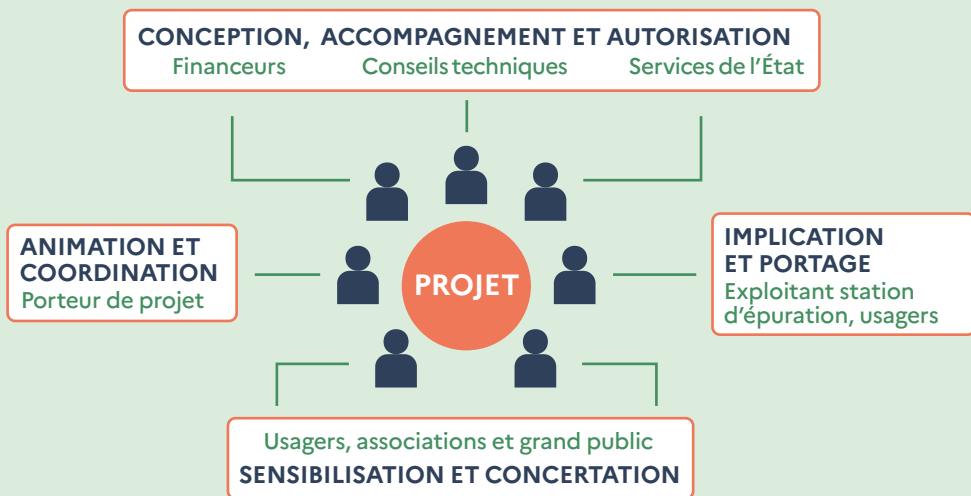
CONCEPTION, ACCOMPAGNEMENT ET AUTORISATION
Financeurs Conseils techniques Services de l'État

ANIMATION ET COORDINATION
Porteur de projet

PROJET

IMPLICATION ET PORTAGE
Exploitant station d'épuration, usagers

Usagers, associations et grand public
SENSIBILISATION ET CONCERTATION